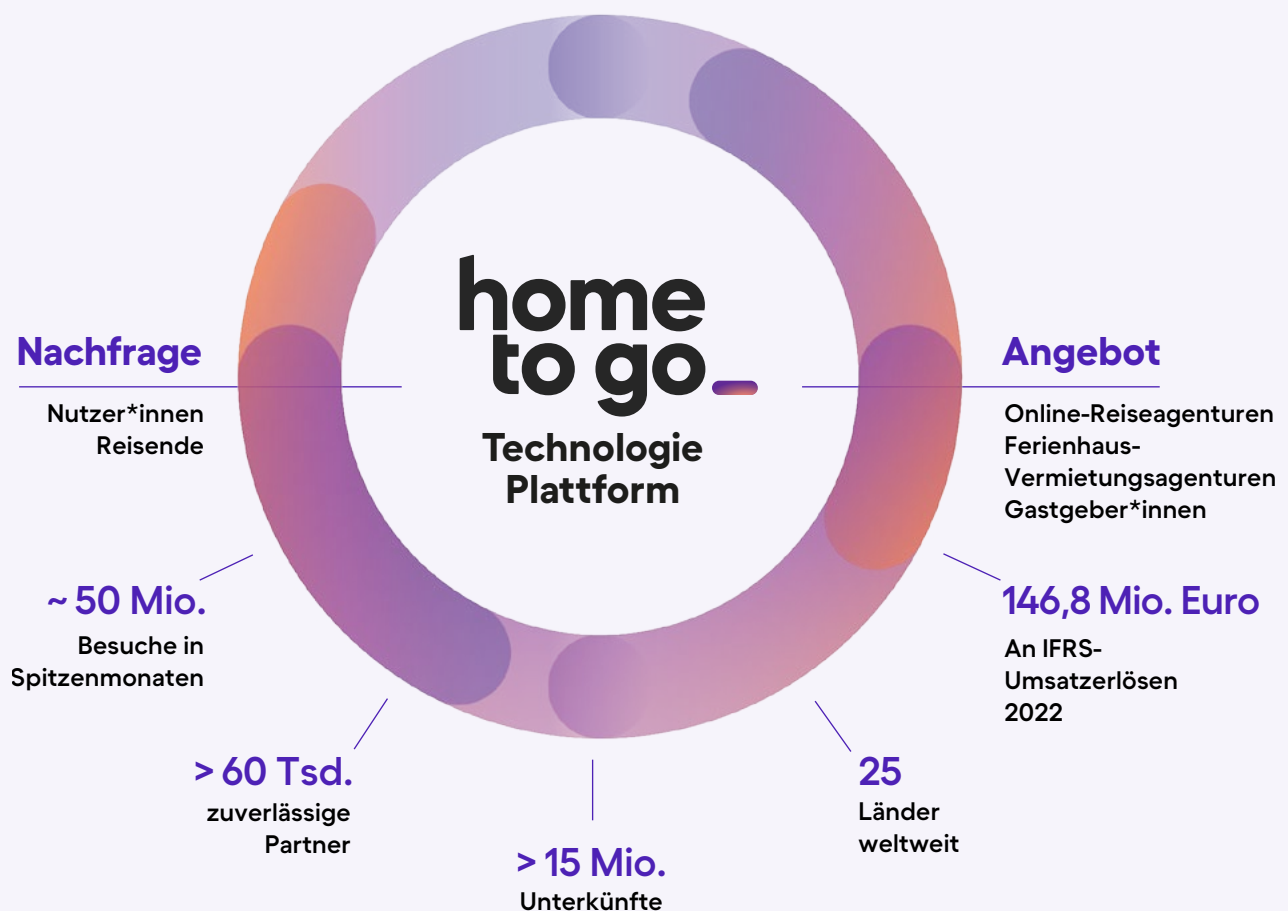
home to go_

Technologie Plattform

Nachfrage

Nutzer*innen
Reisende

Angebot

Online-Reiseagenturen
Ferienhaus-Vermietungsagenturen
Gastgeber*innen

~ 50 Mio.
Besuche in Spitzenmonaten

146,8 Mio. Euro
An IFRS-Umsatzerlösen 2022

> 60 Tsd.
zuverlässige Partner

25
Länder weltweit

> 15 Mio.
Unterkünfte